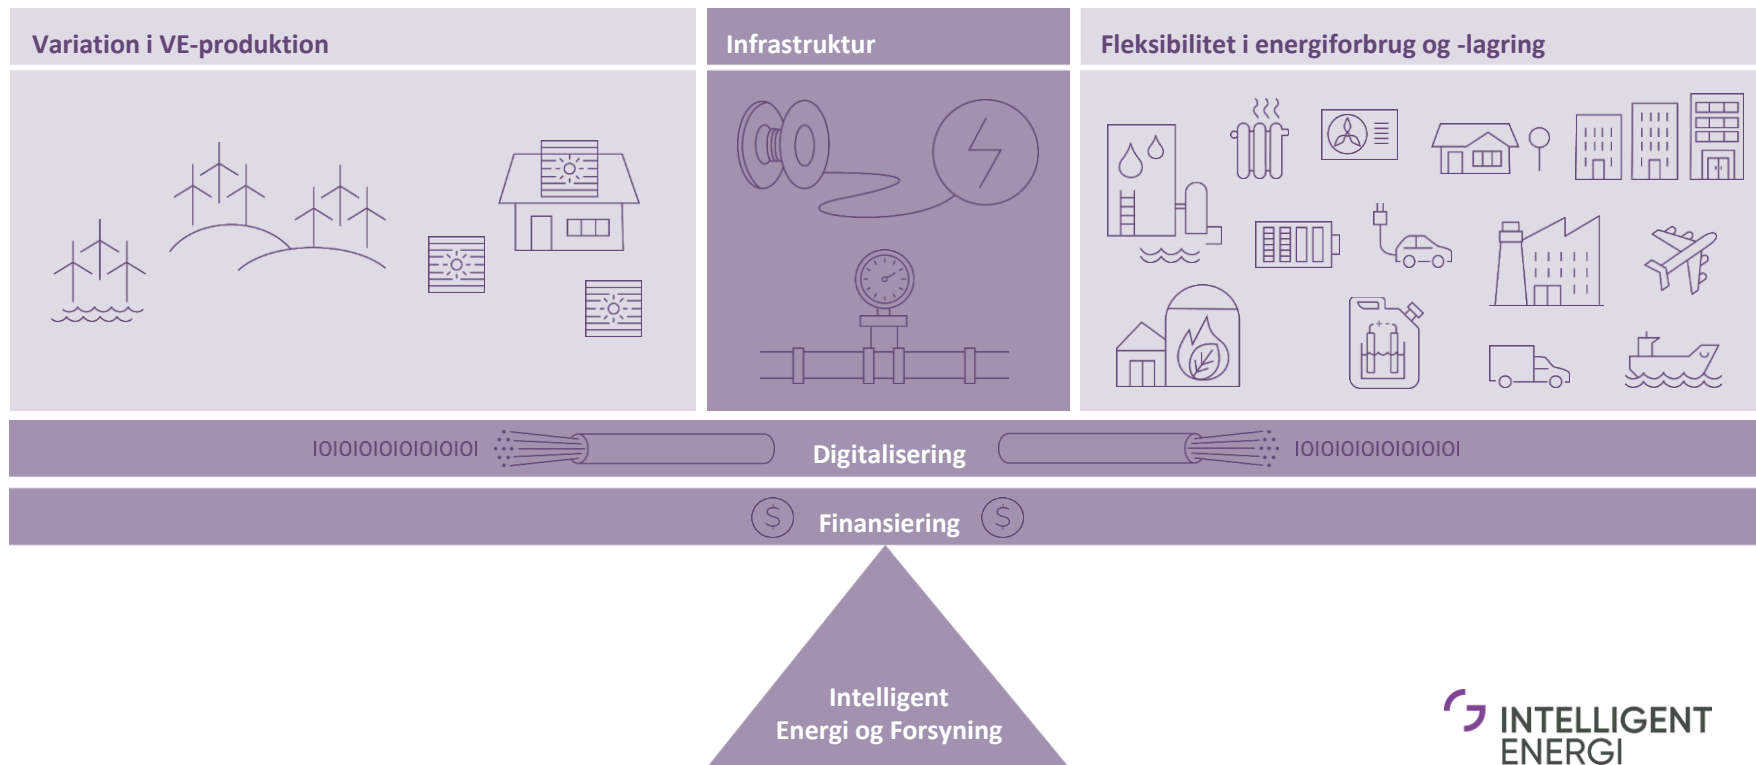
Variation i VE-produktion

Infrastruktur

Fleksibilitet i energiforbrug og -lagring

IOIOIOIOIOIOIOIOI

Digitalisering

IOIOIOIOIOIOIOIOI

Finansiering

Intelligent
Energi og Forsyning

INTELLIGENT
ENERGI